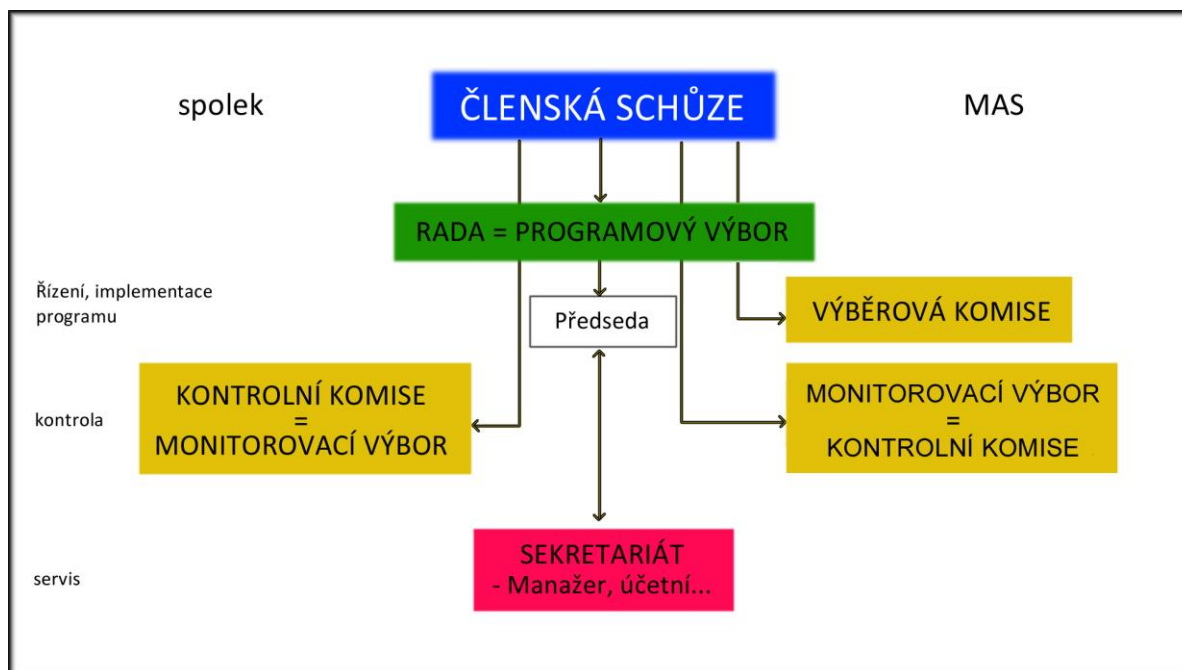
spolek

ČLENSKÁ SCHŮZE

MAS

RADA = PROGRAMOVÝ VÝBOR

Řízení, implementace programu

Předseda

VÝBĚROVÁ KOMISE

kontrola

KONTROLNÍ KOMISE = MONITOROVACÍ VÝBOR

MONITOROVACÍ VÝBOR = KONTROLNÍ KOMISE

servis

SEKRETARIÁT - Manažer, účetní...